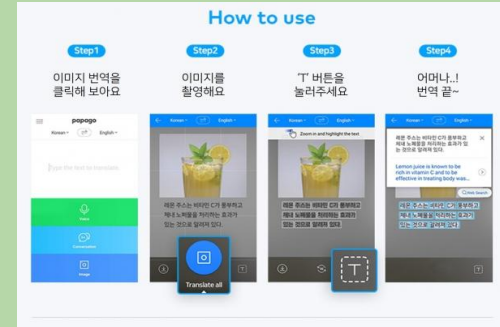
How to use

Step1
이미지 번역을 클릭해 보아요

Step2
이미지를 촬영해요

Step3
'T' 버튼을 눌러주세요

Step4
어머나..! 번역 끝~

papago
Korean English
Type the text to translate
Voice
Conversation
Image

Korean English
레몬 주스는 비타민 C가 풍부하고 체내 노폐물을 처리하는 효과가 있는 것으로 알려져 있다.
Translate all

Zoom in and highlight the text
레몬 주스는 비타민 C가 풍부하고 체내 노폐물을 처리하는 효과가 있는 것으로 알려져 있다.

레몬 주스는 비타민 C가 풍부하고 체내 노폐물을 처리하는 효과가 있는 것으로 알려져 있다.
Lemon juice is known to be rich in vitamin C and to be effective in treating body wast...
Close Inset
레몬 주스는 비타민 C가 풍부하고 체내 노폐물을 처리하는 효과가 있는 것으로 알려져 있다.